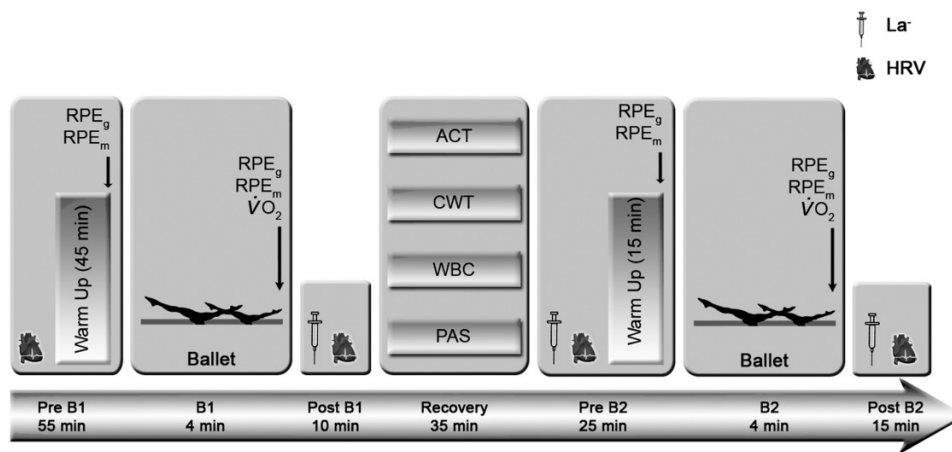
La⁻
HRV

RPE$_g$
RPE$_m$
Warm Up (45 min)

RPE$_g$
RPE$_m$
$\dot{V}O_2$
Ballet

ACT
CWT
WBC
PAS

RPE$_g$
RPE$_m$
Warm Up (15 min)

RPE$_g$
RPE$_m$
$\dot{V}O_2$
Ballet

Pre B1
55 min

B1
4 min

Post B1
10 min

Recovery
35 min

Pre B2
25 min

B2
4 min

Post B2
15 min